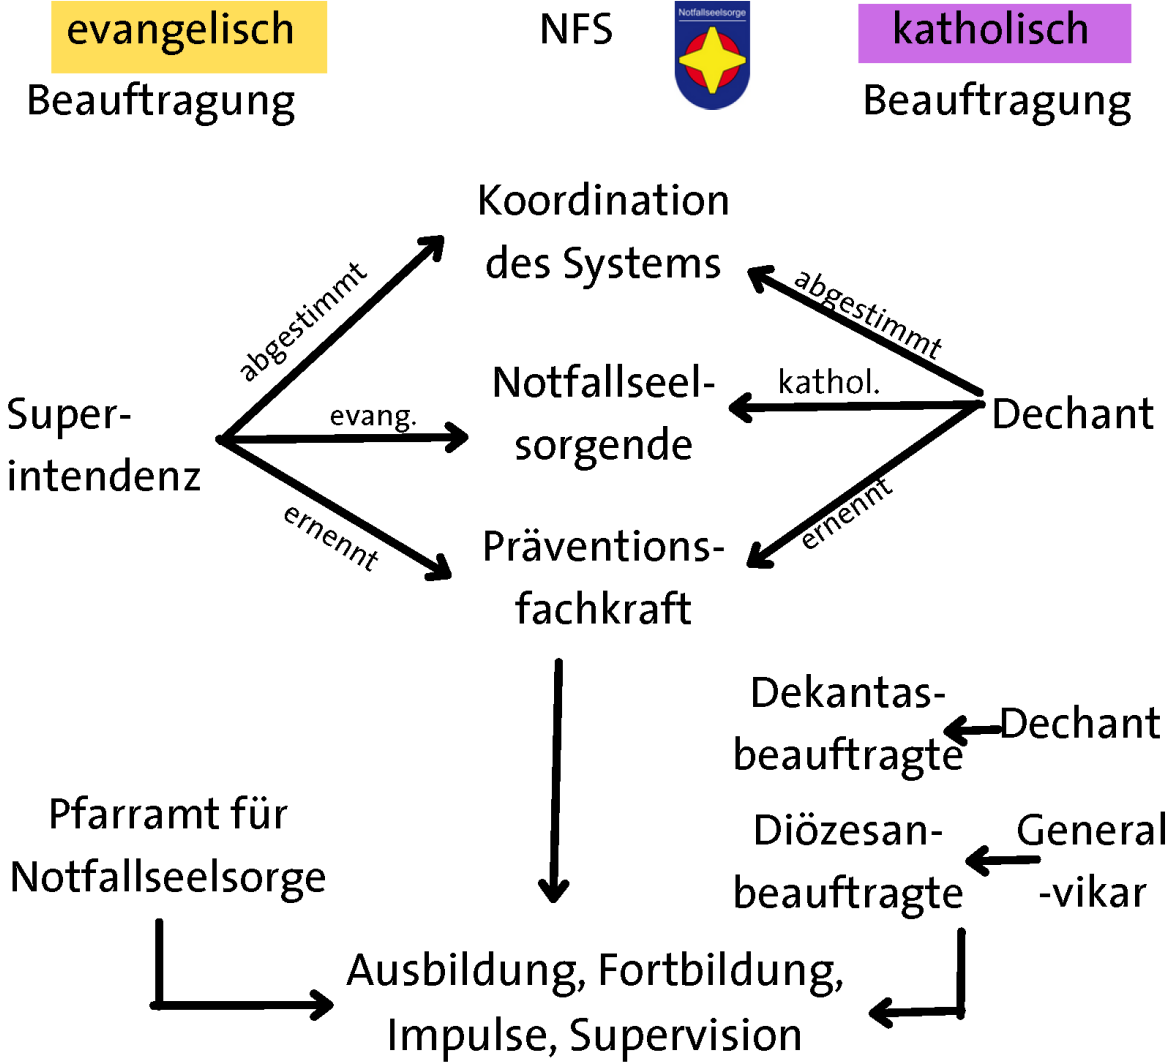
evangelisch

Beauftragung

NFS

Notfallseelsorge

katholisch

Beauftragung

Koordination des Systems

abgestimmt

abgestimmt

Super-intendenz

evang.

Notfallseel-sorgende

kathol.

Dechant

ernennt

ernennt

Präventions-fachkraft

Dekantas-beauftragte

Dechant

Pfarramt für Notfallseelsorge

Diözesan-beauftragte

General-vikar

Ausbildung, Fortbildung, Impulse, Supervision